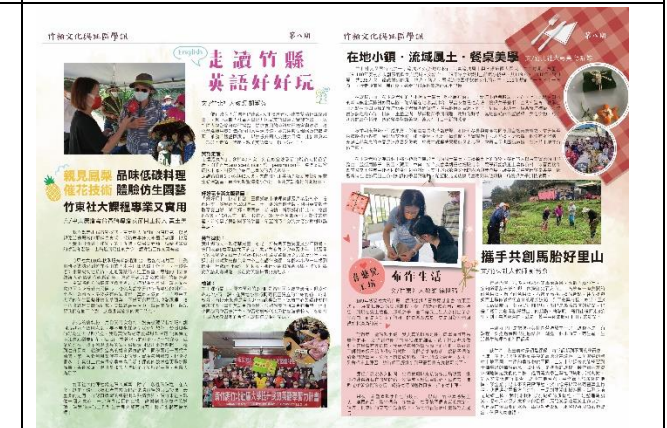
竹縣文化親社區學報

第八期

English

走讀竹縣
英語好好玩

觀見鳳梨 品味低碳料理
催花技術 體驗仿生園藝

竹東社大觀摩專業又實用

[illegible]

在地小鎮．流域風土．餐桌美學

第八期

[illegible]

春聯
上桌

布作生活

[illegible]

攜手共創馬胎好里山

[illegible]